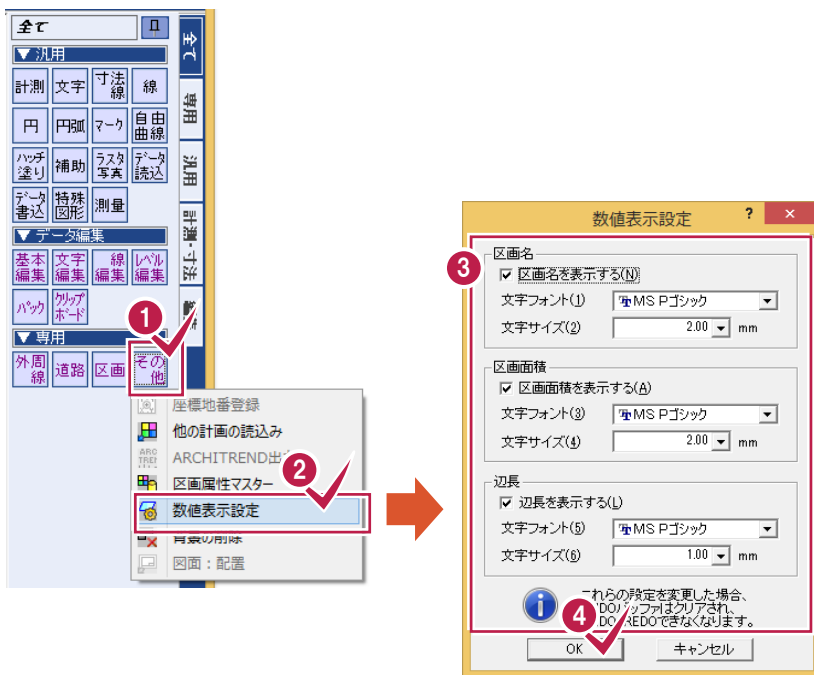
全て
▼汎用
計測 文字 寸法線 線
円 円弧 マーク 自由曲線
ハッチ塗り 補助 ラスタ写真 データ読込
データ書込 特殊図形 測量
▼データ編集
基本編集 文字編集 線編集 レベル編集
バック クリップボード
▼専用
外周線 道路 区画 その他
全て
専用
汎用
計測・寸法
1
座標地番登録
他の計画の読込み
ARCHITREND出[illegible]
区画属性マスター
数値表示設定
背景の削除
図面：配置
2

数値表示設定
? ×
3
区画名
☑ 区画名を表示する(N)
文字フォント(1) MS Pゴシック
文字サイズ(2) 2.00 mm
区画面積
☑ 区画面積を表示する(A)
文字フォント(3) MS Pゴシック
文字サイズ(4) 2.00 mm
辺長
☑ 辺長を表示する(L)
文字フォント(5) MS Pゴシック
文字サイズ(6) 1.00 mm
これらの設定を変更した場合、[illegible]DOバッファはクリアされ、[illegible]DO/REDOできなくなります。
4
OK キャンセル